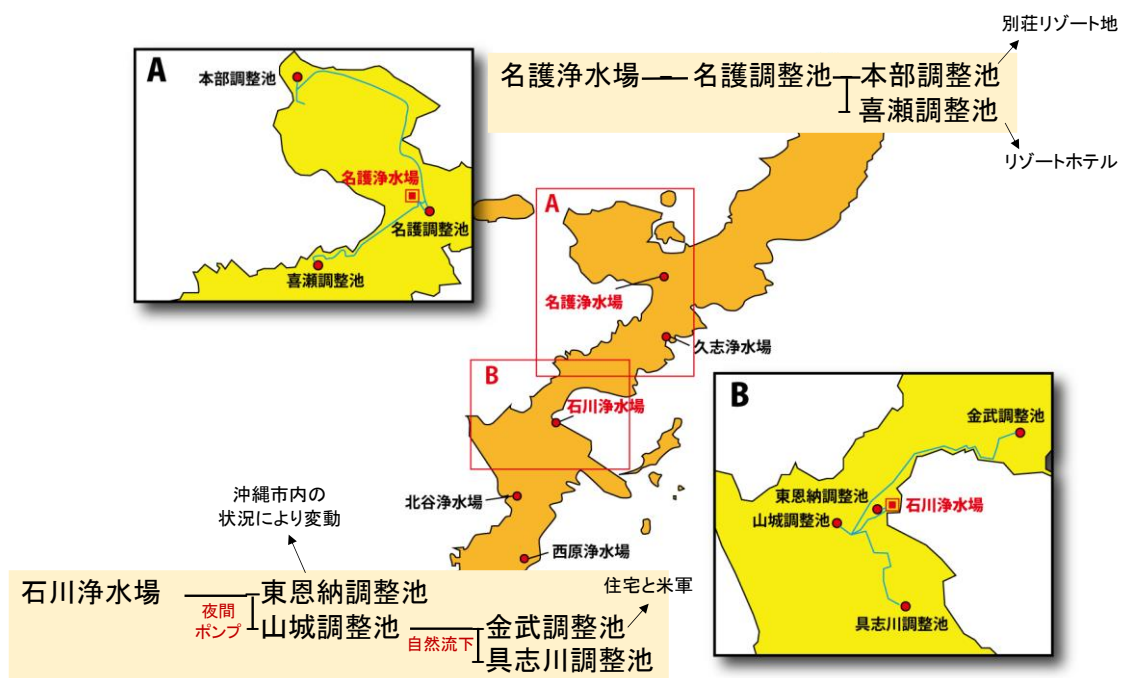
A
本部調整池
名護浄水場
名護調整池
喜瀬調整池

別荘リゾート地
名護浄水場 — 名護調整池 — 本部調整池
喜瀬調整池
リゾートホテル

A
名護浄水場
久志浄水場
B
石川浄水場
北谷浄水場
西原浄水場

B
金武調整池
東恩納調整池
石川浄水場
山城調整池
具志川調整池

沖縄市内の
状況により変動

石川浄水場 — 東恩納調整池
夜間
ポンプ
山城調整池
自然流下
金武調整池
具志川調整池
住宅と米軍